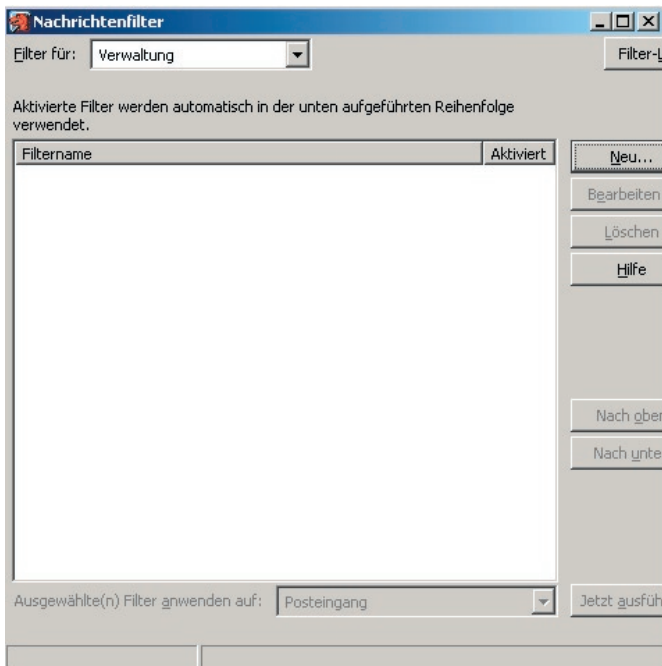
Nachrichtenfilter

Filter für: Verwaltung

Filter-L

Aktivierte Filter werden automatisch in der unten aufgeführten Reihenfolge verwendet.

| Filtername | Aktiviert |
|---|---|

Neu...

Bearbeiten

Löschen

Hilfe

Nach ober

Nach unte

Ausgewählte(n) Filter anwenden auf: Posteingang

Jetzt ausfüh